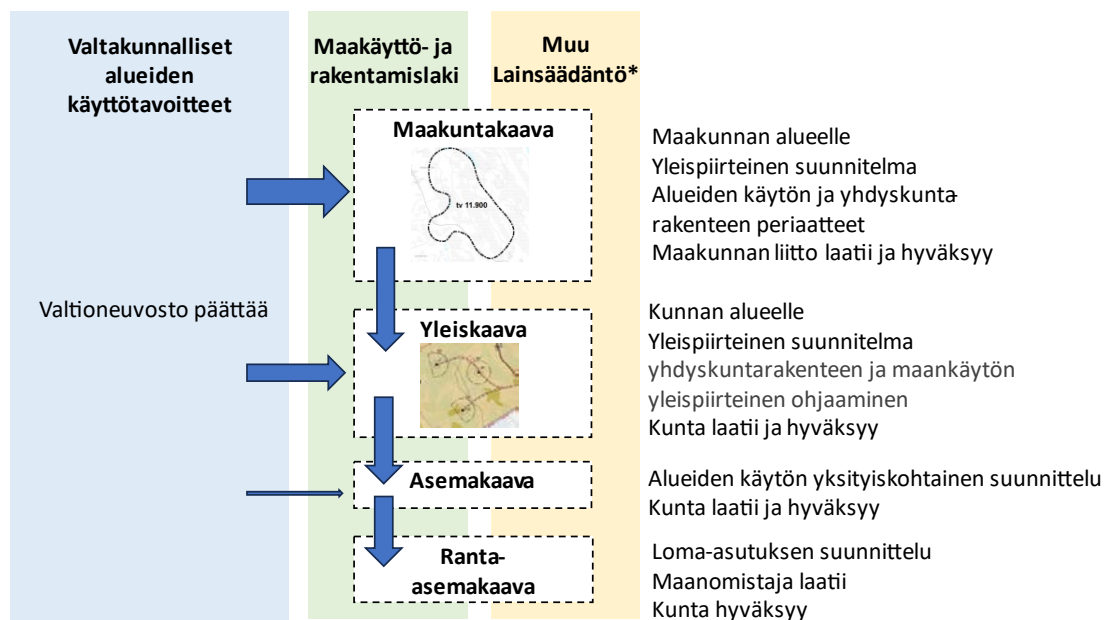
Valtakunnalliset alueiden käyttötavoitteet

Valtioneuvosto päättää

Maakäyttö- ja rakentamislaki

Muu Lainsäädäntö*

Maakuntakaava

tv 11.900

Maakunnan alueelle
Yleispiirteinen suunnitelma
Alueiden käytön ja yhdyskuntarakenteen periaatteet
Maakunnan liitto laatii ja hyväksyy

Yleiskaava

Kunnan alueelle
Yleispiirteinen suunnitelma
yhdyskuntarakenteen ja maankäytön yleispiirteinen ohjaaminen
Kunta laatii ja hyväksyy

Asemakaava

Alueiden käytön yksityiskohtainen suunnittelu
Kunta laatii ja hyväksyy

Ranta-asemakaava

Loma-asutuksen suunnittelu
Maanomistaja laatii
Kunta hyväksyy